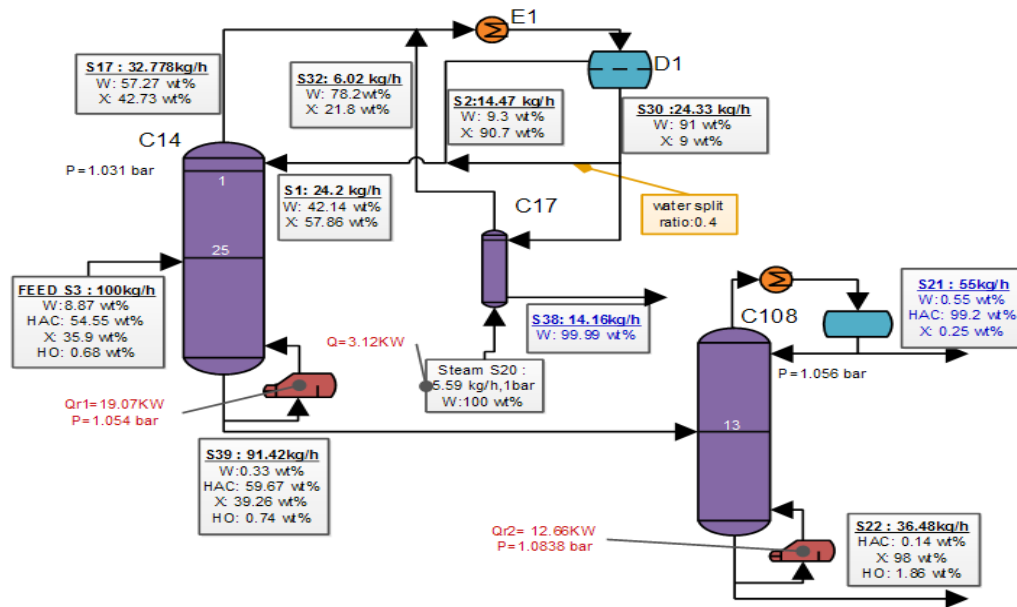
E1

D1

S17 : 32.778kg/h
W: 57.27 wt%
X: 42.73 wt%

S32: 6.02 kg/h
W: 78.2wt%
X: 21.8 wt%

S2:14.47 kg/h
W: 9.3 wt%
X: 90.7 wt%

S30 :24.33 kg/h
W: 91 wt%
X: 9 wt%

C14

P=1.031 bar

1

S1: 24.2 kg/h
W: 42.14 wt%
X: 57.86 wt%

water split ratio:0.4

C17

25

FEED S3 : 100kg/h
W:8.87 wt%
HAC: 54.55 wt%
X: 35.9 wt%
HO: 0.68 wt%

S38: 14.16kg/h
W: 99.99 wt%

S21 : 55kg/h
W:0.55 wt%
HAC: 99.2 wt%
X: 0.25 wt%

C108

Q=3.12KW

P=1.056 bar

Steam S20 :
5.59 kg/h,1bar
W:100 wt%

Qr1=19.07KW
P=1.054 bar

13

S39 : 91.42kg/h
W:0.33 wt%
HAC: 59.67 wt%
X: 39.26 wt%
HO: 0.74 wt%

Qr2= 12.66KW
P=1.0838 bar

S22 : 36.48kg/h
HAC: 0.14 wt%
X: 98 wt%
HO: 1.86 wt%